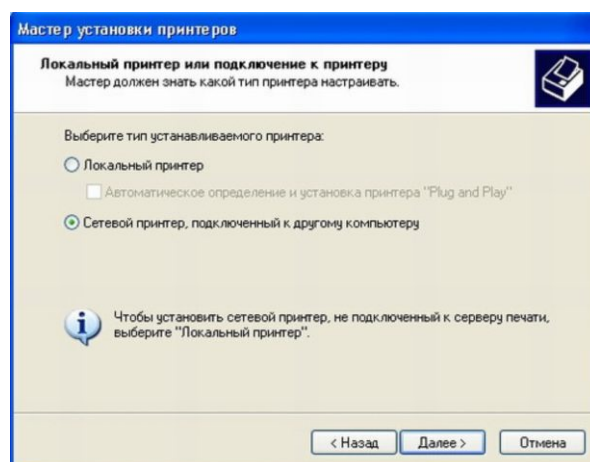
Мастер установки принтеров

Локальный принтер или подключение к принтеру
Мастер должен знать какой тип принтера настраивать.

Выберите тип устанавливаемого принтера:

Локальный принтер

Автоматическое определение и установка принтера "Plug and Play"

Сетевой принтер, подключенный к другому компьютеру

Чтобы установить сетевой принтер, не подключенный к серверу печати, выберите "Локальный принтер".

< Назад
Далее >
Отмена